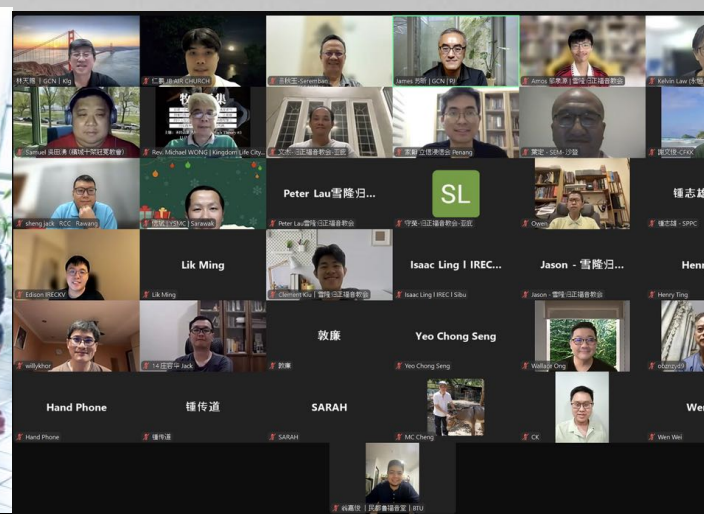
林天賜 | GCN | Klg
仁鹏 | B-KIN CHURCH
Seremban
James 郑斯 | GCN | RJ
Amos 郭柔源 | 雪隆归正福音教会
Kelvin Law

Samuel 吴田勇 (柔城十架冠冕教会)
Rev. Michael WONG | Kingdom Life City...
归正福音教会-亚庇
归正福音教会 Penang
SEM - 沙益
CFKK

sheng jack - RCC - Rawang
SMC | Sarawak
Peter Lau雪隆归...
Peter Lau雪隆归正福音教会
SL
守堂-归正福音教会-亚庇
Owen
锺志越
锺志越 - SPPC

Edison IRECKV
Lik Ming
Lik Ming
Clement Kiu | 雪隆归正福音教会
Isaac Ling I IREC...
Isaac Ling I IREC I Sibu
Jason - 雪隆归...
Jason - 雪隆归正福音教会
Henr
Henry Ting

willykhor
14 庄君平 Jack
敦康
敦康
Yeo Chong Seng
Yeo Chong Seng
Wallace Ong

Hand Phone
Hand Phone
锺传道
锺传道
SARAH
SARAH
MC Cheng
CK
We
Wen Wei

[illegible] | 民都鲁福音堂 | BTU